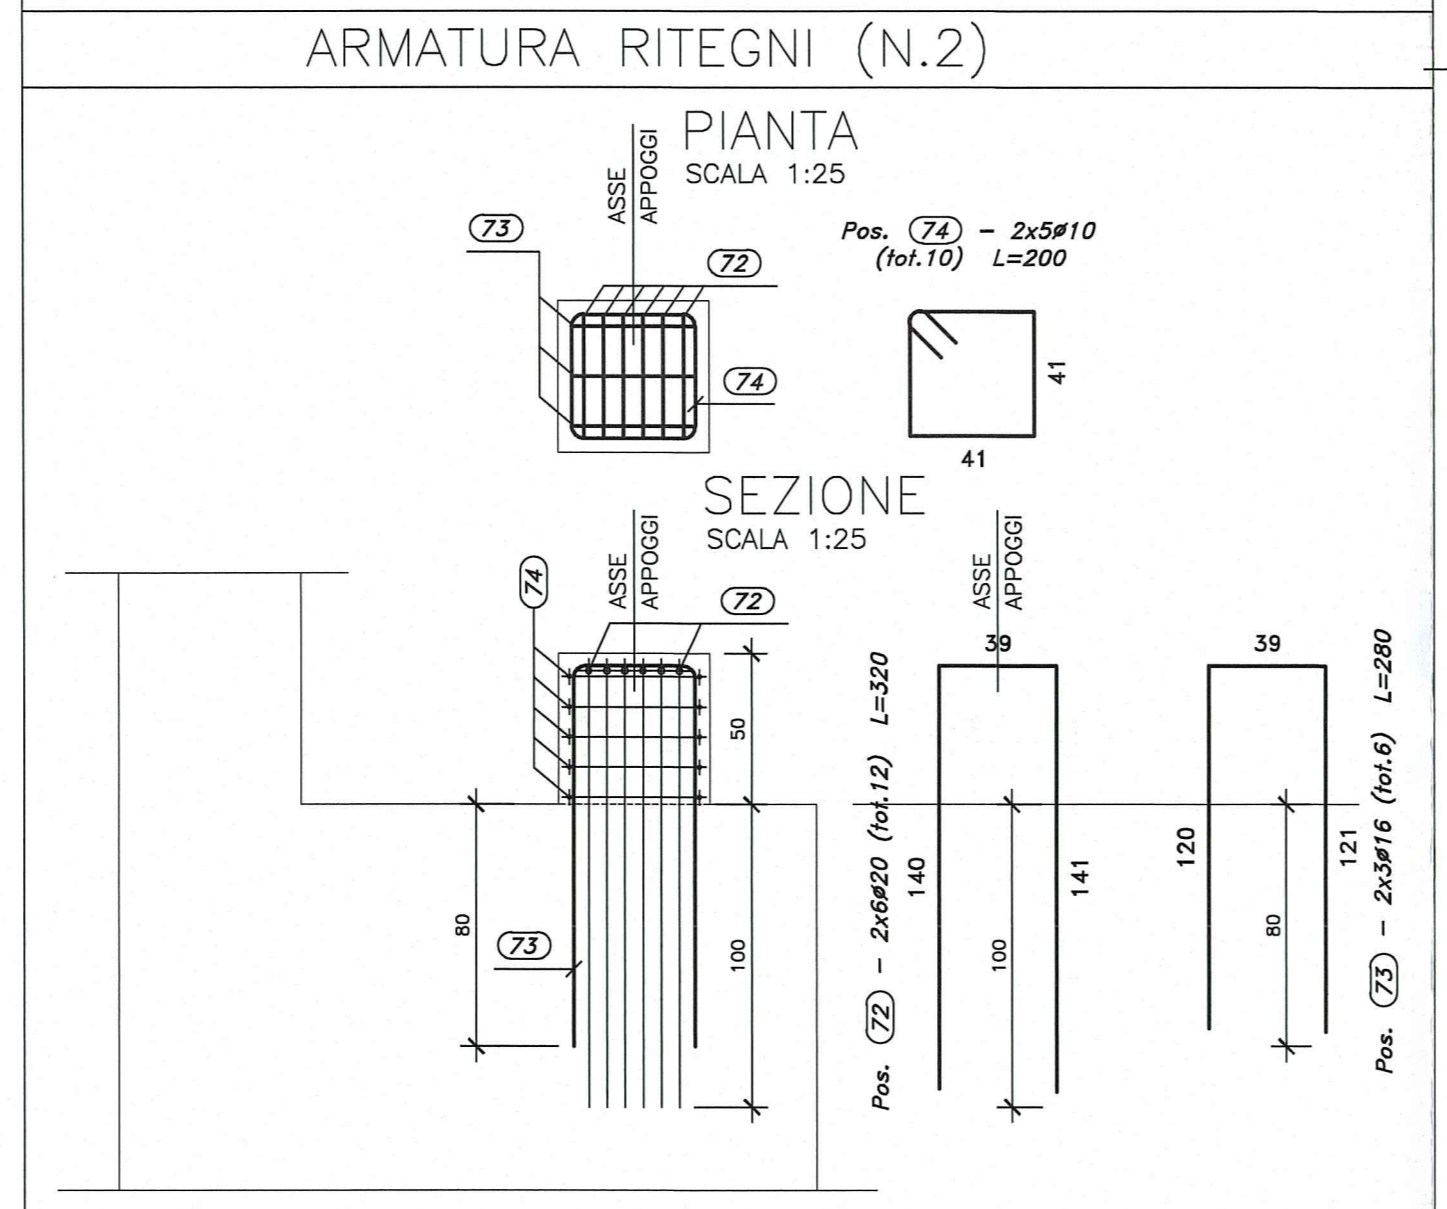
ARMATURA RITEGNI (N.2)

PIANTA
SCALA 1:25

ASSE APPOGGI

73

72

74

Pos. 74 – 2x5ø10
(tot.10) L=200

41

41

SEZIONE
SCALA 1:25

74

ASSE APPOGGI

72

50

80

73

100

ASSE APPOGGI

39

Pos. 72 – 2x6ø20 (tot.12) L=320

140

141

100

39

120

121

80

Pos. 73 – 2x3ø16 (tot.6) L=280